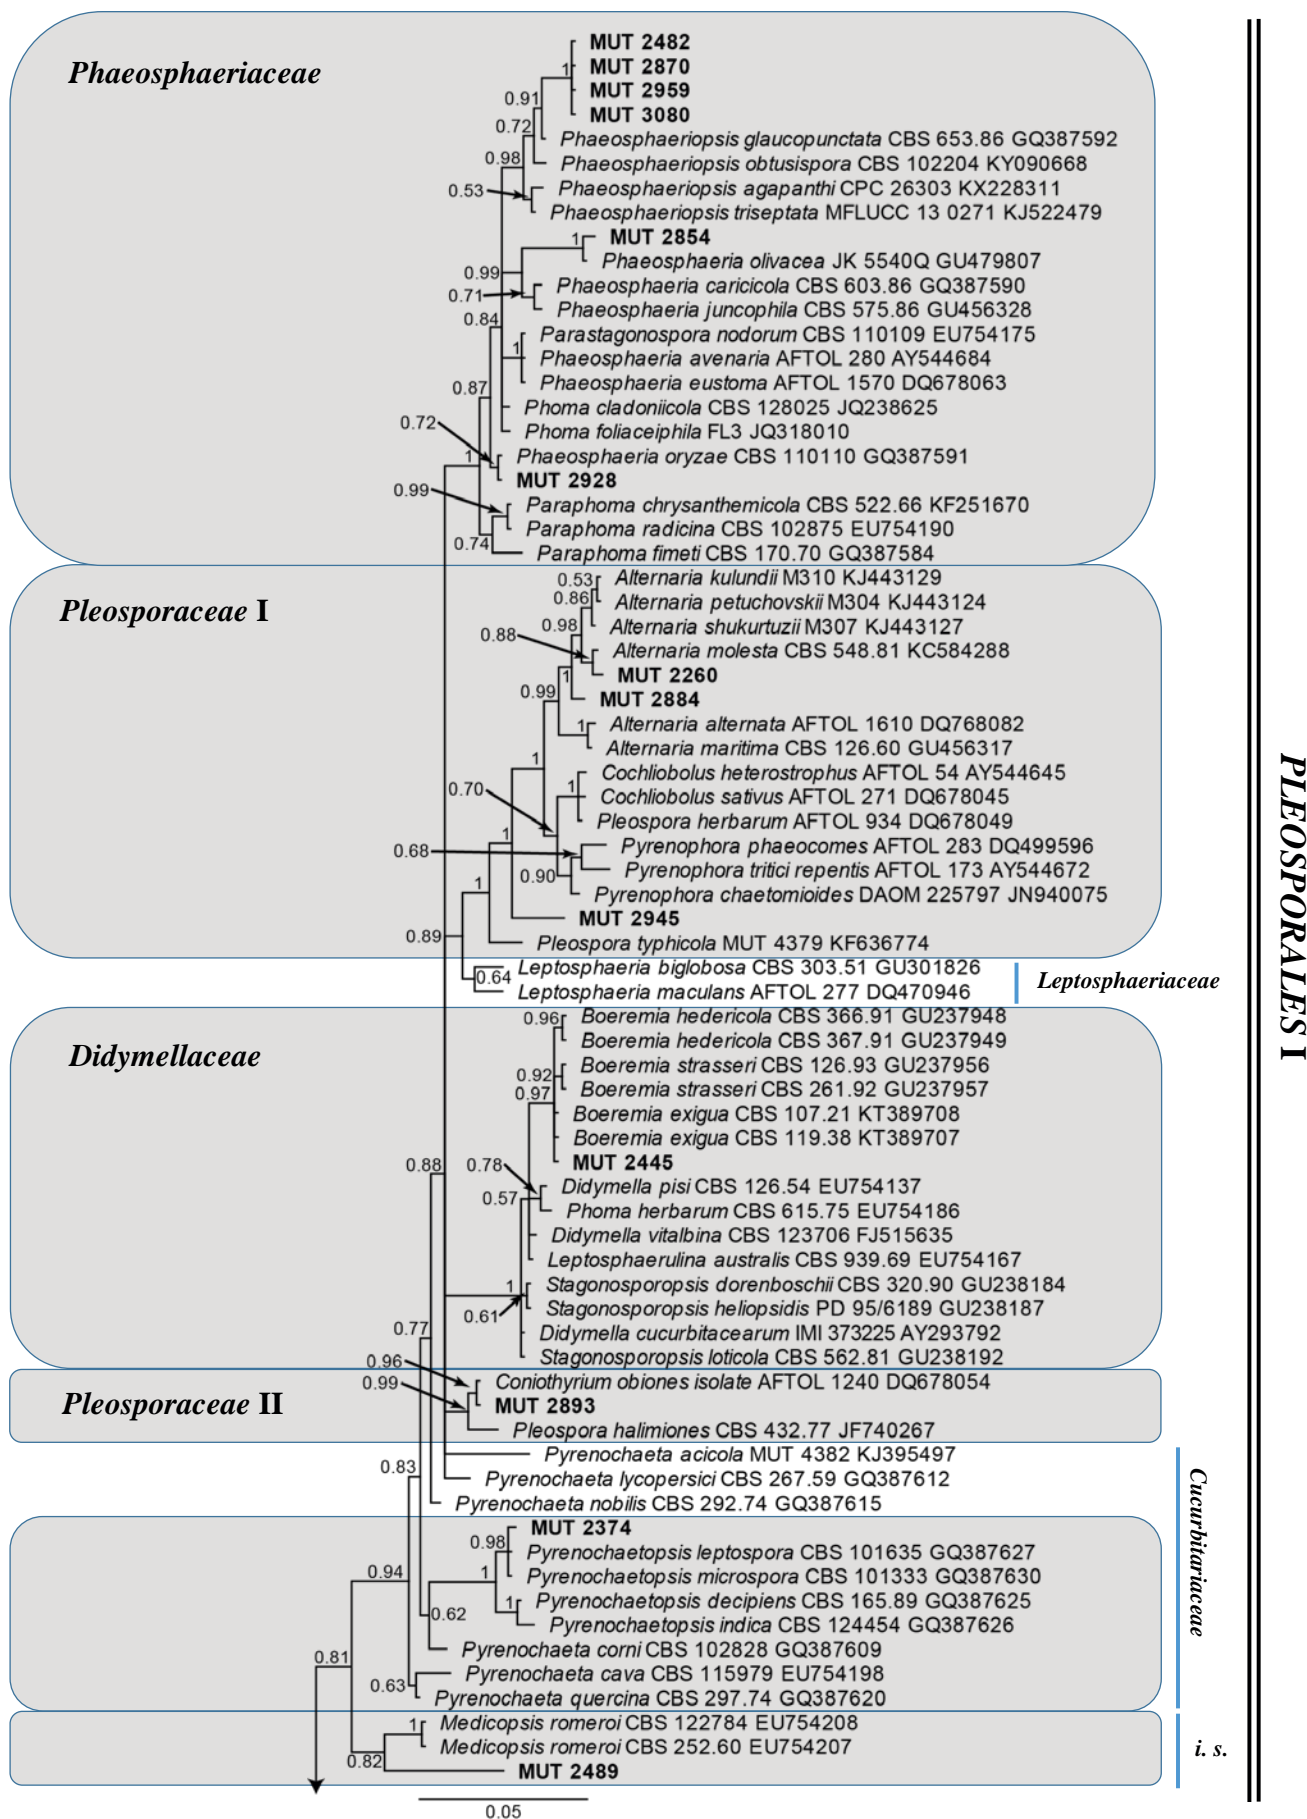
Phaeosphaeriaceae

MUT 2482
MUT 2870
MUT 2959
MUT 3080
Phaeosphaeriopsis glaucopunctata CBS 653.86 GQ387592
Phaeosphaeriopsis obtusispora CBS 102204 KY090668
Phaeosphaeriopsis agapanthi CPC 26303 KX228311
Phaeosphaeriopsis triseptata MFLUCC 13 0271 KJ522479
MUT 2854
Phaeosphaeria olivacea JK 5540Q GU479807
Phaeosphaeria caricicola CBS 603.86 GQ387590
Phaeosphaeria juncophila CBS 575.86 GU456328
Parastagonospora nodorum CBS 110109 EU754175
Phaeosphaeria avenaria AFTOL 280 AY544684
Phaeosphaeria eustoma AFTOL 1570 DQ678063
Phoma cladoniicola CBS 128025 JQ238625
Phoma foliaceiphila FL3 JQ318010
Phaeosphaeria oryzae CBS 110110 GQ387591
MUT 2928
Paraphoma chrysanthemicola CBS 522.66 KF251670
Paraphoma radicina CBS 102875 EU754190
Paraphoma fimeti CBS 170.70 GQ387584

1 0.91 0.72 0.98 0.53 1 0.99 0.71 0.84 1 0.87 0.72 1 0.99 0.74

Pleosporaceae I

Alternaria kulundii M310 KJ443129
Alternaria petuchovskii M304 KJ443124
Alternaria shukurtuzii M307 KJ443127
Alternaria molesta CBS 548.81 KC584288
MUT 2260
MUT 2884
Alternaria alternata AFTOL 1610 DQ768082
Alternaria maritima CBS 126.60 GU456317
Cochliobolus heterostrophus AFTOL 54 AY544645
Cochliobolus sativus AFTOL 271 DQ678045
Pleospora herbarum AFTOL 934 DQ678049
Pyrenophora phaeocomes AFTOL 283 DQ499596
Pyrenophora tritici repentis AFTOL 173 AY544672
Pyrenophora chaetomioides DAOM 225797 JN940075
MUT 2945
Pleospora typhicola MUT 4379 KF636774

0.53 0.86 0.98 0.88 0.99 1 1 1 0.70 1 0.68 0.90 1 0.89

Leptosphaeria biglobosa CBS 303.51 GU301826
Leptosphaeria maculans AFTOL 277 DQ470946
0.64
Leptosphaeriaceae

Didymellaceae

Boeremia hedericola CBS 366.91 GU237948
Boeremia hedericola CBS 367.91 GU237949
Boeremia strasseri CBS 126.93 GU237956
Boeremia strasseri CBS 261.92 GU237957
Boeremia exigua CBS 107.21 KT389708
Boeremia exigua CBS 119.38 KT389707
MUT 2445
Didymella pisi CBS 126.54 EU754137
Phoma herbarum CBS 615.75 EU754186
Didymella vitalbina CBS 123706 FJ515635
Leptosphaerulina australis CBS 939.69 EU754167
Stagonosporopsis dorenboschii CBS 320.90 GU238184
Stagonosporopsis heliopsidis PD 95/6189 GU238187
Didymella cucurbitacearum IMI 373225 AY293792
Stagonosporopsis loticola CBS 562.81 GU238192

0.96 0.92 0.97 0.88 0.78 0.57 1 0.61 0.77

Pleosporaceae II

Coniothyrium obiones isolate AFTOL 1240 DQ678054
MUT 2893
Pleospora halimiones CBS 432.77 JF740267
0.96 0.99

Pyrenochaeta acicola MUT 4382 KJ395497
Pyrenochaeta lycopersici CBS 267.59 GQ387612
Pyrenochaeta nobilis CBS 292.74 GQ387615
0.83

MUT 2374
Pyrenochaetopsis leptospora CBS 101635 GQ387627
Pyrenochaetopsis microspora CBS 101333 GQ387630
Pyrenochaetopsis decipiens CBS 165.89 GQ387625
Pyrenochaetopsis indica CBS 124454 GQ387626
Pyrenochaeta corni CBS 102828 GQ387609
Pyrenochaeta cava CBS 115979 EU754198
Pyrenochaeta quercina CBS 297.74 GQ387620
0.98 1 1 0.94 0.62 0.81 0.63

Cucurbitariaceae

Medicopsis romeroi CBS 122784 EU754208
Medicopsis romeroi CBS 252.60 EU754207
MUT 2489
1 0.82

i. s.

0.05

PLEOSPORALES I